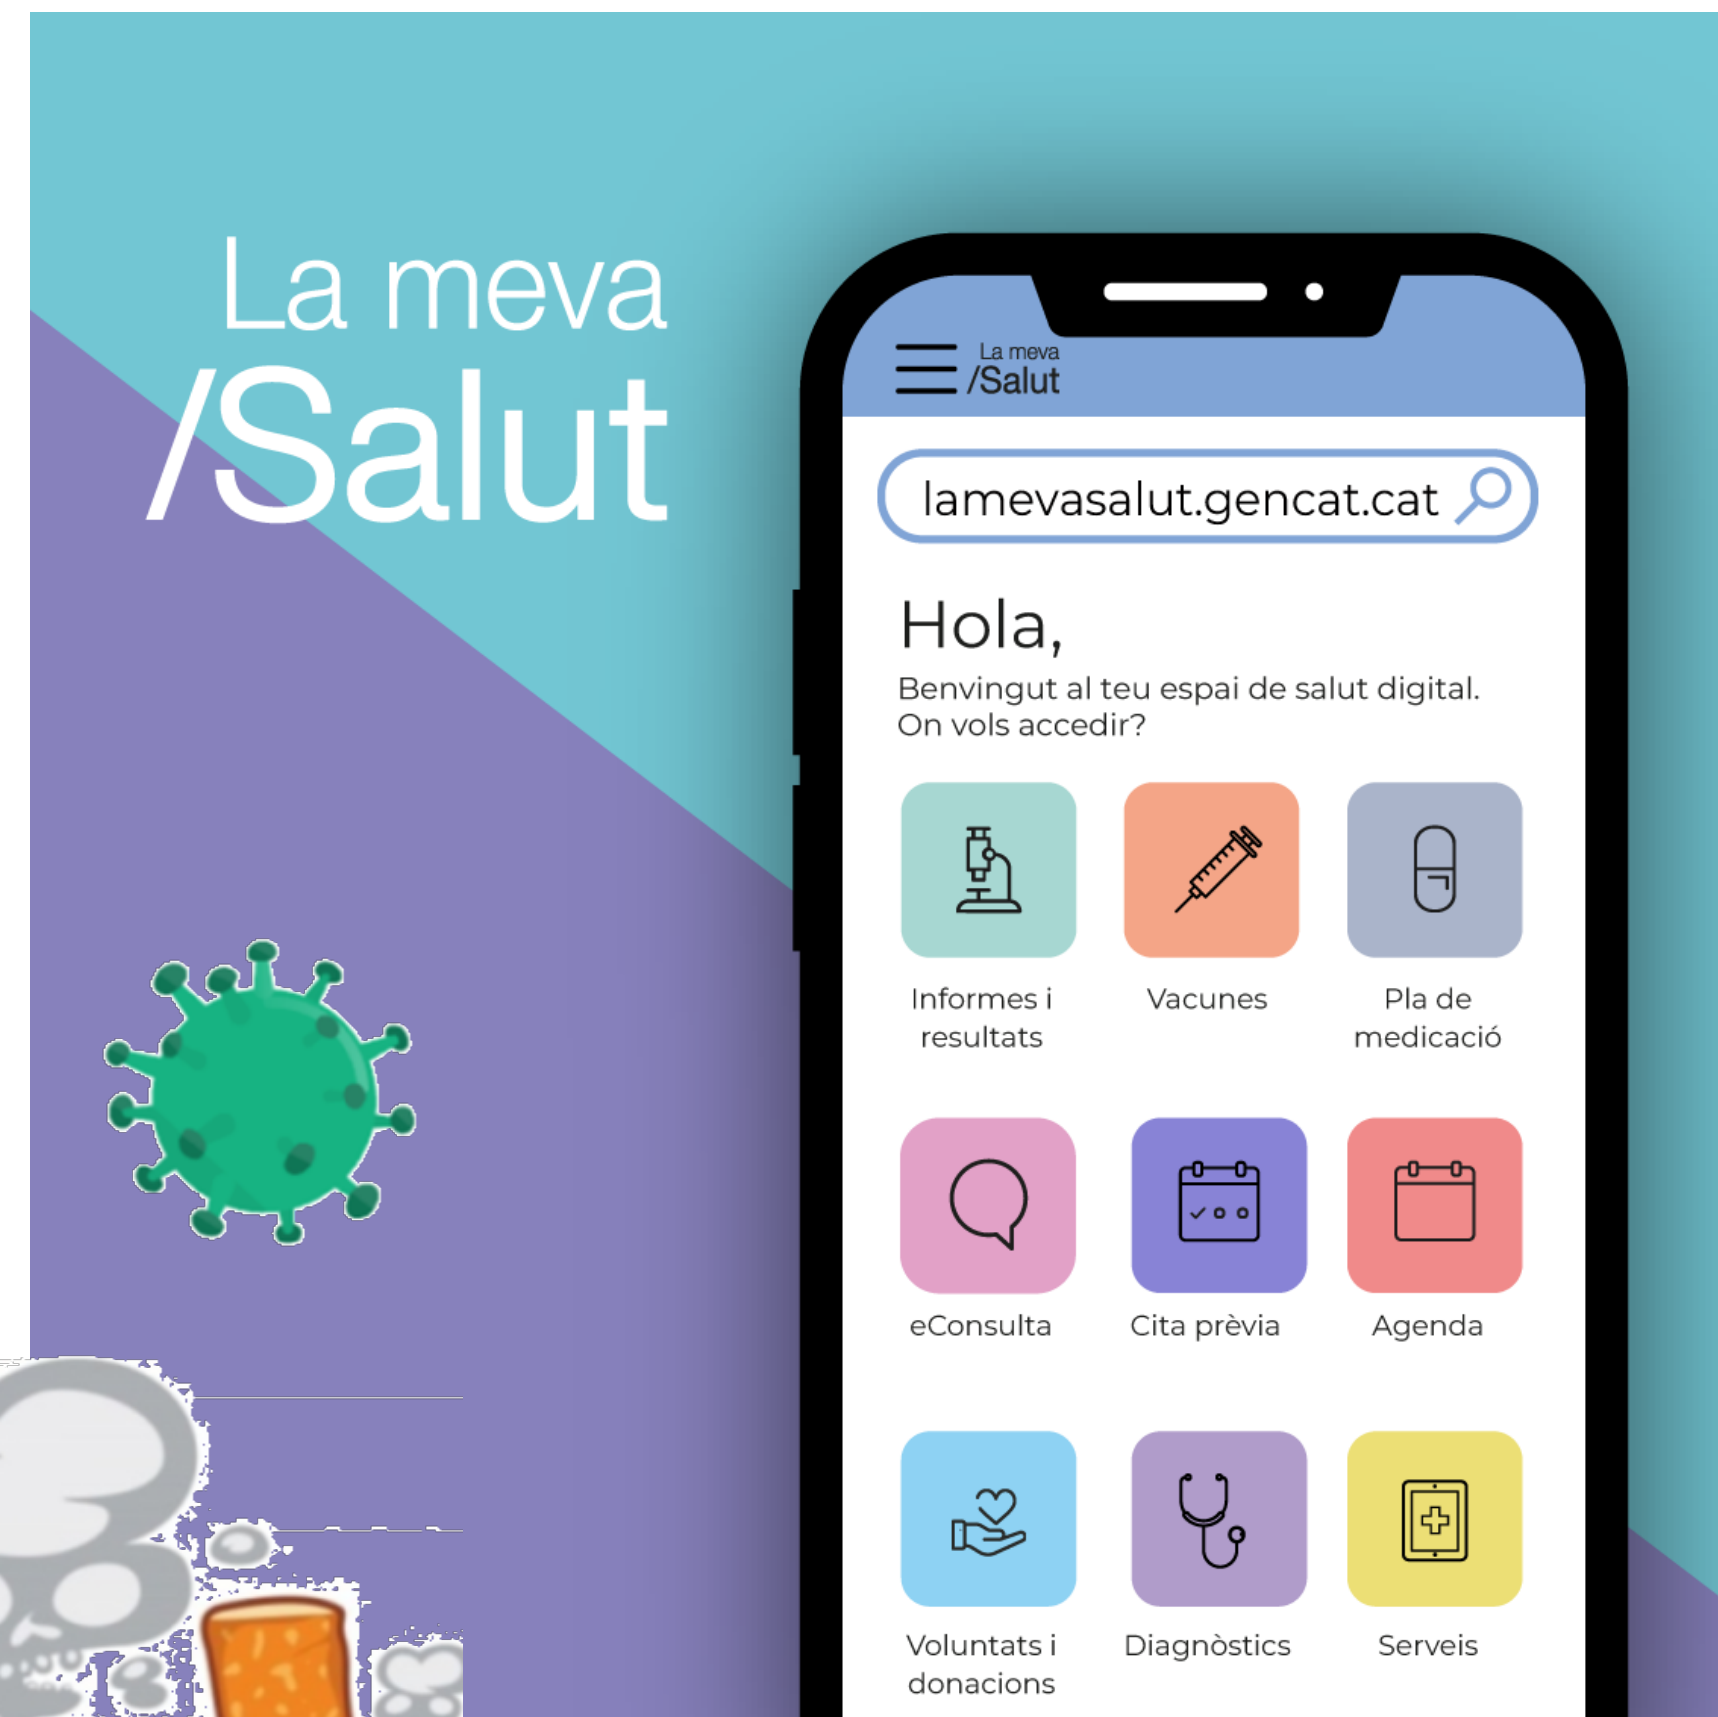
La meva
/Salut

La meva
/Salut

lamevasalut.gencat.cat

Hola,
Benvingut al teu espai de salut digital.
On vols accedir?

Informes i resultats

Vacunes

Pla de medicació

eConsulta

Cita prèvia

Agenda

Voluntats i donacions

Diagnòstics

Serveis